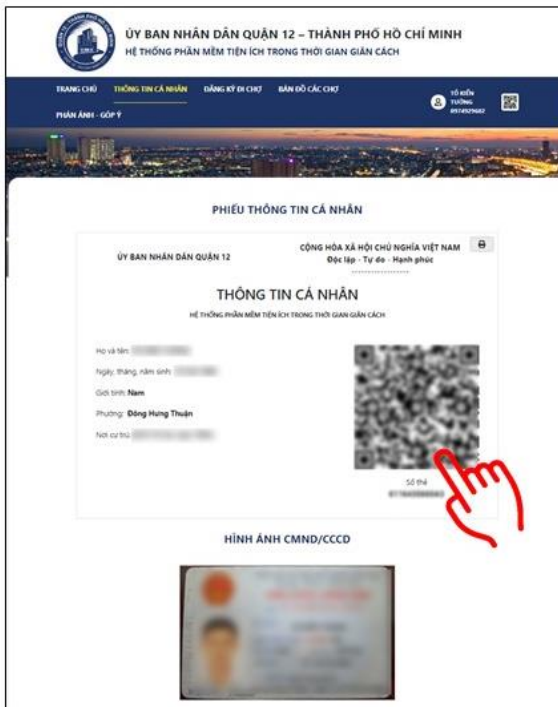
ỦY BAN NHÂN DÂN QUẬN 12 – THÀNH PHỐ HỒ CHÍ MINH
HỆ THỐNG PHẦN MỀM TIỆN ÍCH TRONG THỜI GIAN GIÃN CÁCH

TRANG CHỦ   THÔNG TIN CÁ NHÂN   ĐĂNG KÝ ĐI CHỢ   BẢN ĐỒ CÁC CHỢ   TÔ KIẾN TƯỜNG 0974929682
PHẢN ÁNH - GÓP Ý

PHIẾU THÔNG TIN CÁ NHÂN

ỦY BAN NHÂN DÂN QUẬN 12

CỘNG HÒA XÃ HỘI CHỦ NGHĨA VIỆT NAM
Độc lập - Tự do - Hạnh phúc

THÔNG TIN CÁ NHÂN
HỆ THỐNG PHẦN MỀM TIỆN ÍCH TRONG THỜI GIAN GIÃN CÁCH

Họ và tên: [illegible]
Ngày, tháng, năm sinh: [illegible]
Giới tính: Nam
Phường: Đông Hưng Thuận
Nơi cư trú: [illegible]

Số thẻ
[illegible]

HÌNH ẢNH CMND/CCCD